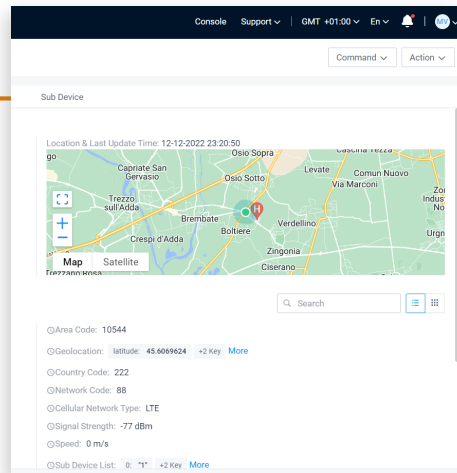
Console Support GMT +01:00 En MV

Command Action

Sub Device

Location & Last Update Time: 12-12-2022 23:20:50

go Osio Sopra Cascina Tezza
Capriate San Gervasio Osio Sotto Levate Comun Nuovo
Trezzo sull'Adda Via Marconi Zo Indus No
Brembate Verdellino
Crespi d'Adda Boltiere Urgn
Zingonia
Trezzano Rosa Ciserano

+
−
Map Satellite

Search

Area Code: 10544
Geolocation: latitude: 45.6069624 +2 Key More
Country Code: 222
Network Code: 88
Cellular Network Type: LTE
Signal Strength: -77 dBm
Speed: 0 m/s
Sub Device List: 0: "1" +2 Key More